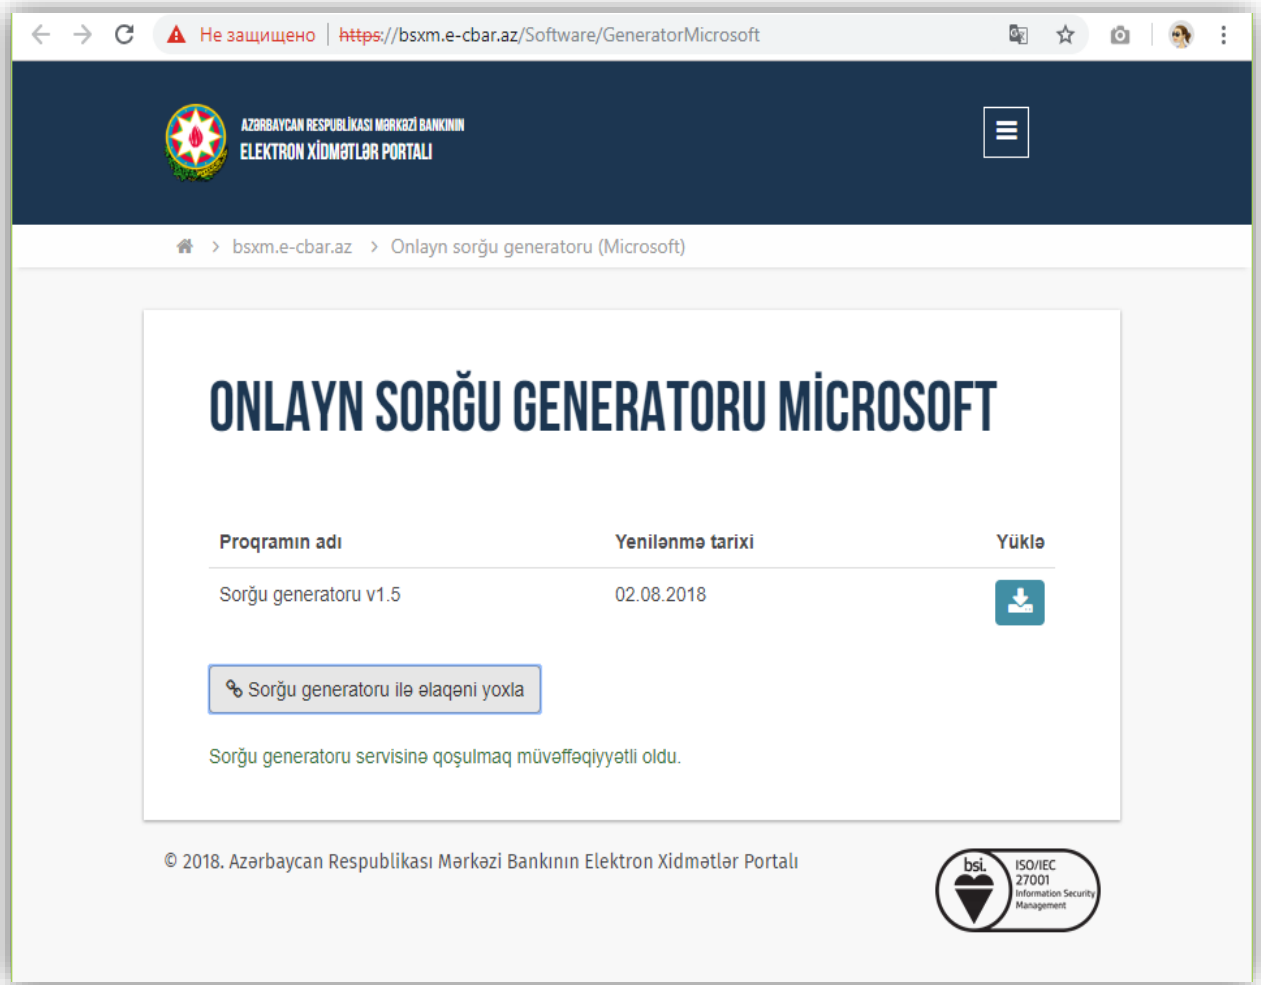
Не защищено | https://bsxm.e-cbar.az/Software/GeneratorMicrosoft

AZƏRBAYCAN RESPUBLİKASI MƏRKƏZİ BANKININ
ELEKTRON XİDMƏTLƏR PORTALI

bsxm.e-cbar.az > Onlayn sorğu generatoru (Microsoft)

ONLAYN SORĞU GENERATORU MİCROSOFT

| Proqramın adı | Yenilənmə tarixi | Yüklə |
|---|---|---|
| Sorğu generatoru v1.5 | 02.08.2018 | |

Sorğu generatoru ilə əlaqəni yoxla

Sorğu generatoru servisinə qoşulmaq müvəffəqiyyətli oldu.

© 2018. Azərbaycan Respublikası Mərkəzi Bankının Elektron Xidmətlər Portalı

bsi. ISO/IEC 27001 Information Security Management